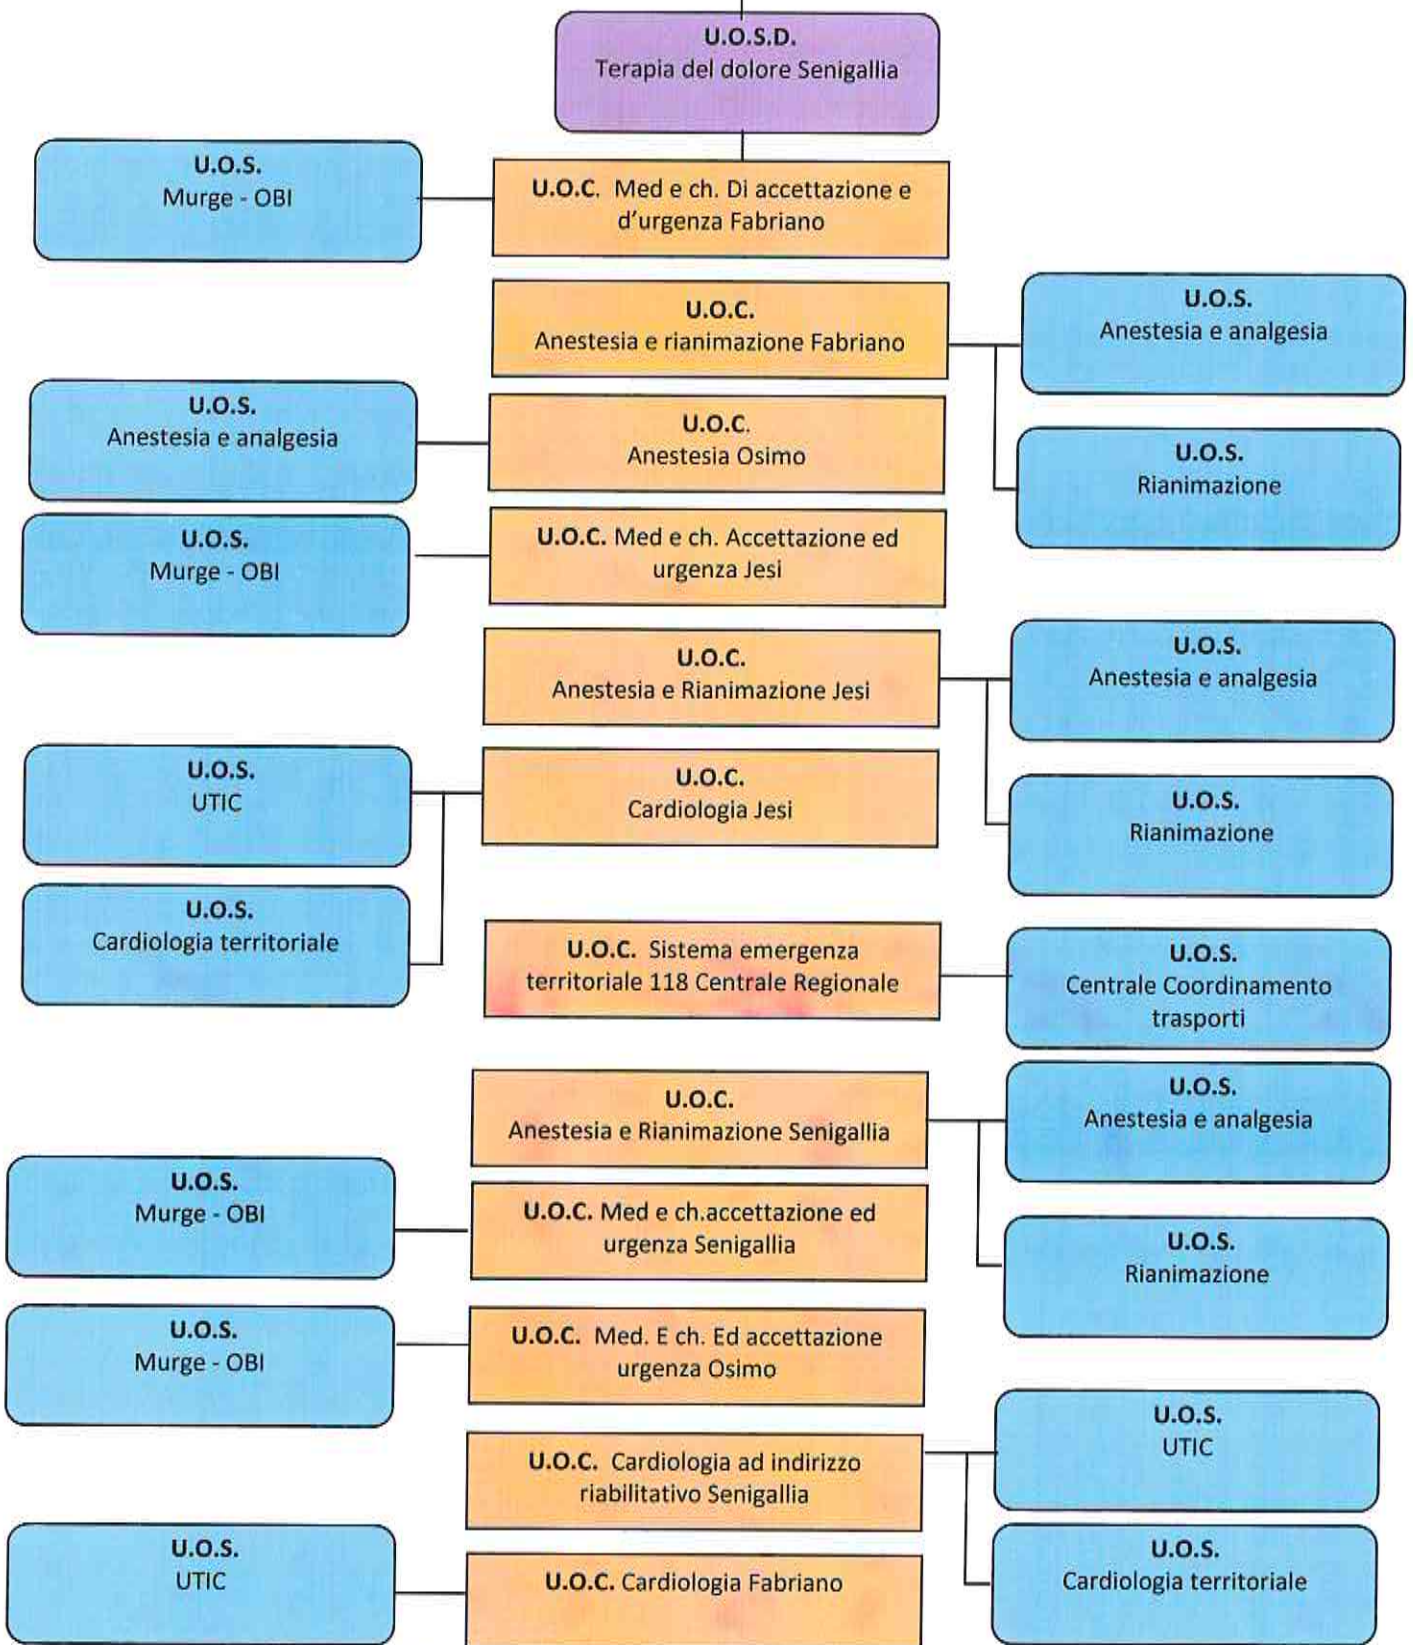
U.O.S.D.
Terapia del dolore Senigallia

U.O.S.
Murge - OBI

U.O.C. Med e ch. Di accettazione e d'urgenza Fabriano

U.O.C.
Anestesia e rianimazione Fabriano

U.O.S.
Anestesia e analgesia

U.O.S.
Anestesia e analgesia

U.O.C.
Anestesia Osimo

U.O.S.
Rianimazione

U.O.S.
Murge - OBI

U.O.C. Med e ch. Accettazione ed urgenza Jesi

U.O.C.
Anestesia e Rianimazione Jesi

U.O.S.
Anestesia e analgesia

U.O.S.
UTIC

U.O.C.
Cardiologia Jesi

U.O.S.
Rianimazione

U.O.S.
Cardiologia territoriale

U.O.C. Sistema emergenza territoriale 118 Centrale Regionale

U.O.S.
Centrale Coordinamento trasporti

U.O.C.
Anestesia e Rianimazione Senigallia

U.O.S.
Anestesia e analgesia

U.O.S.
Murge - OBI

U.O.C. Med e ch.accettazione ed urgenza Senigallia

U.O.S.
Rianimazione

U.O.S.
Murge - OBI

U.O.C. Med. E ch. Ed accettazione urgenza Osimo

U.O.S.
UTIC

U.O.C. Cardiologia ad indirizzo riabilitativo Senigallia

U.O.S.
UTIC

U.O.C. Cardiologia Fabriano

U.O.S.
Cardiologia territoriale